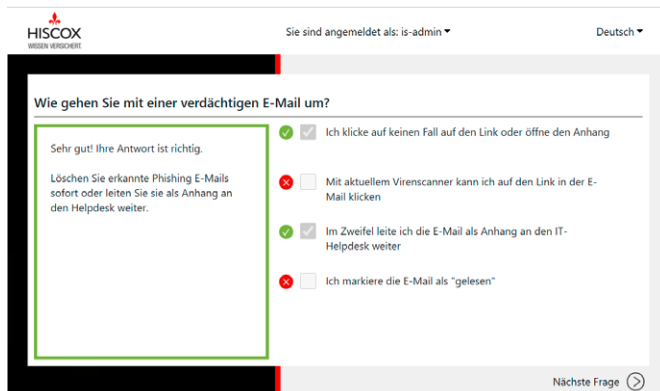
HISCOX
WISSEN VERSICHERT.

Sie sind angemeldet als: is-admin

Deutsch

Wie gehen Sie mit einer verdächtigen E-Mail um?

Sehr gut! Ihre Antwort ist richtig.

Löschen Sie erkannte Phishing E-Mails sofort oder leiten Sie sie als Anhang an den Helpdesk weiter.

Ich klicke auf keinen Fall auf den Link oder öffne den Anhang

Mit aktuellem Virenscanner kann ich auf den Link in der E-Mail klicken

Im Zweifel leite ich die E-Mail als Anhang an den IT-Helpdesk weiter

Ich markiere die E-Mail als "gelesen"

Nächste Frage